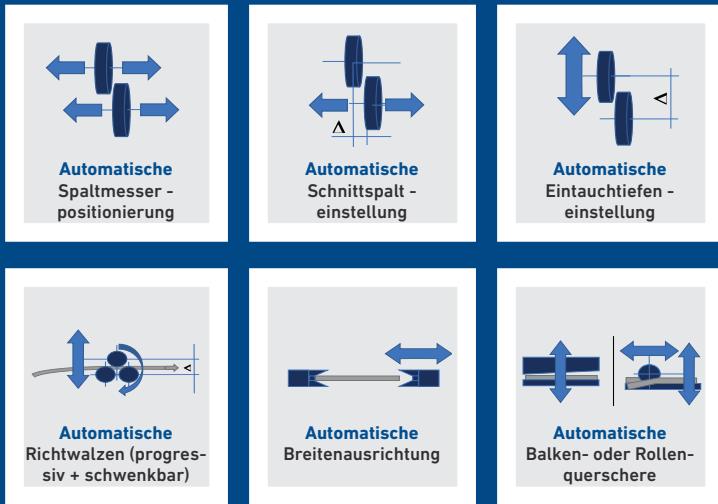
Automatische
Spaltmesser - positionierung

Δ

Automatische
Schnittspalt - einstellung

Δ

Automatische
Eintauchtiefen - einstellung

<

Automatische
Richtwalzen (progres-siv + schwenkbar)

Automatische
Breitenausrichtung

Automatische
Balken- oder Rollen-querschere